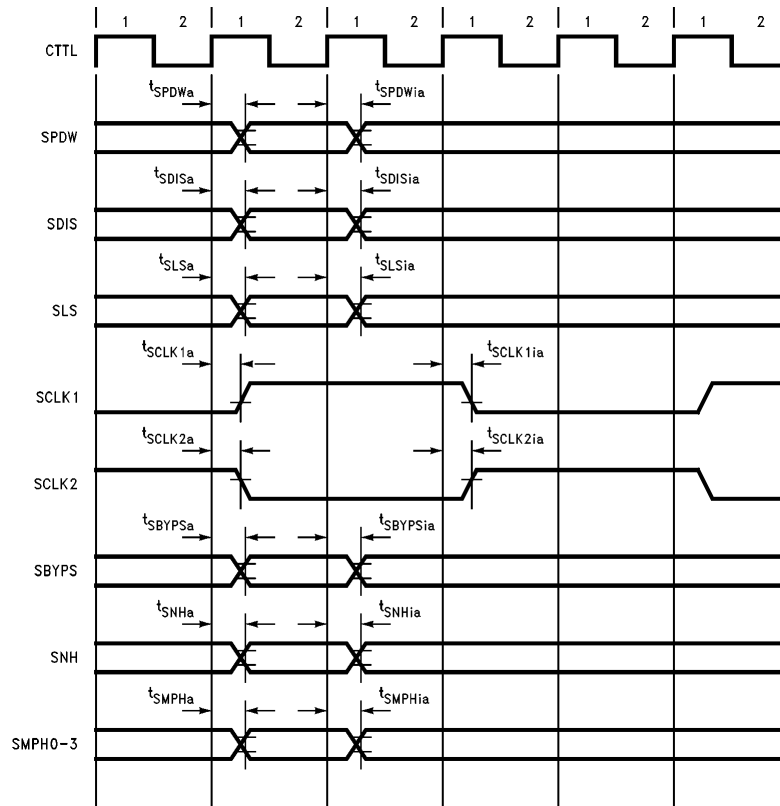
1 2 1 2 1 2 1 2 1 2 1 2

CTTL

$t_{SPDWa}$ $t_{SPDWia}$

SPDW

$t_{SDISa}$ $t_{SDISia}$

SDIS

$t_{SLSa}$ $t_{SLSia}$

SLS

$t_{SCLK1a}$ $t_{SCLK1ia}$

SCLK1

$t_{SCLK2a}$ $t_{SCLK2ia}$

SCLK2

$t_{SBYPSa}$ $t_{SBYPSia}$

SBYPS

$t_{SNHa}$ $t_{SNHia}$

SNH

$t_{SMPHa}$ $t_{SMPHia}$

SMPH0-3